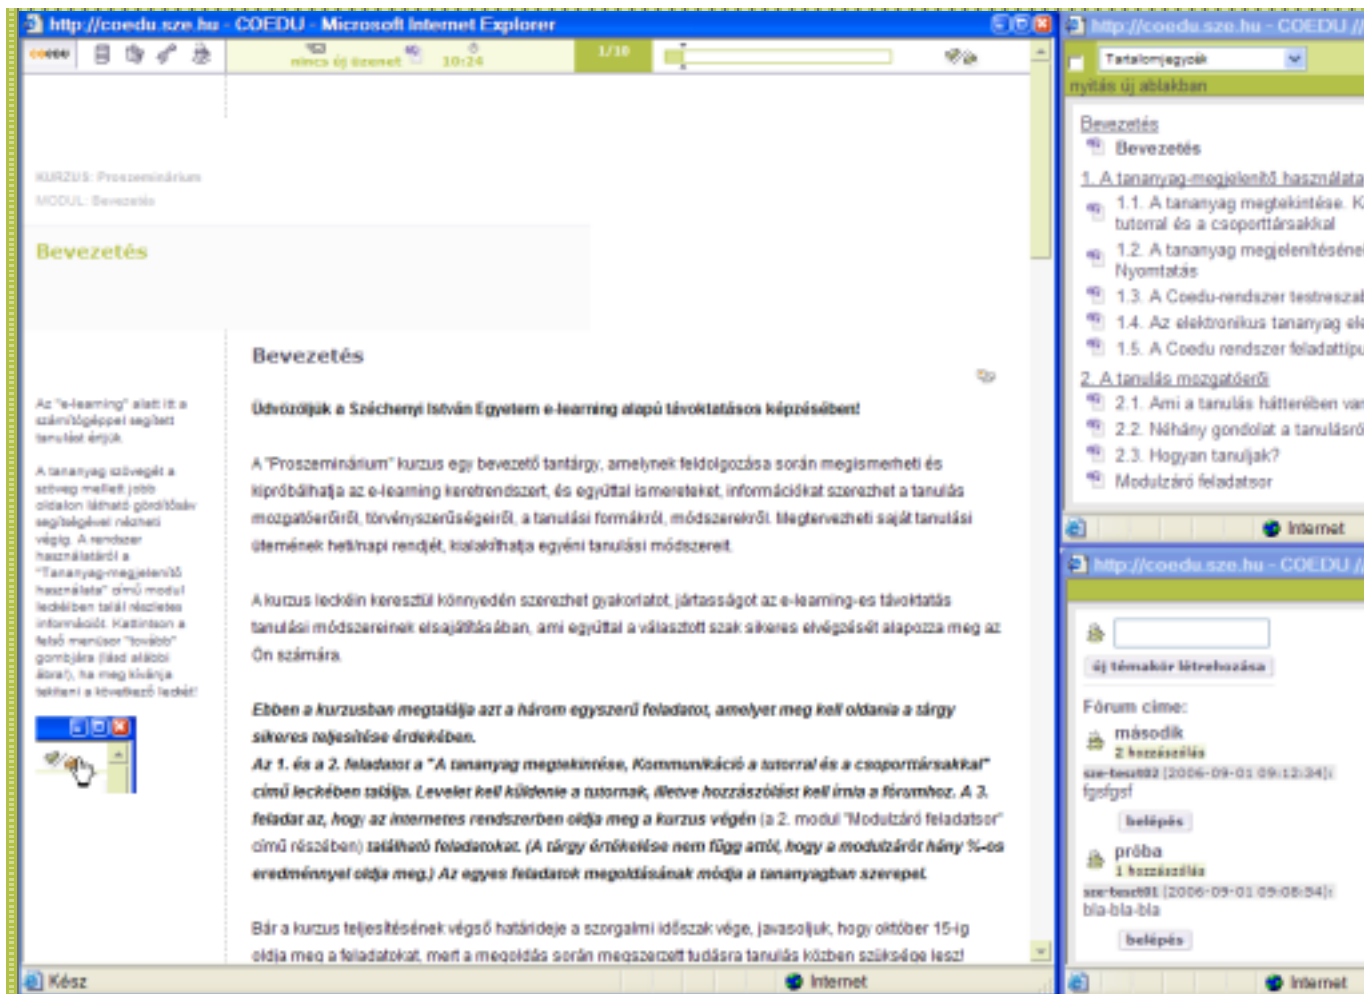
http://coedu.sze.hu - COEDU - Microsoft Internet Explorer

coedu

nincs új üzenet 10:24 1/10

KURZUS: Proszeminárium
MODUL: Bevezetés

Bevezetés

Az "e-learning" alatt itt a számítógéppel segített tanulást értjük.

A tananyag szövegét a szöveg mellett jobb oldalon látható görditősáv segítségével nézheti végig. A rendszer használatáról a "Tananyag-megjelenítő használata" című modul leckéiben talál részletes információt. Kattintson a felső menüsor "tovább" gombjára (lásd alábbi ábrát), ha meg kívánja tekinteni a következő leckét!

Bevezetés

Üdvözöljük a Széchenyi István Egyetem e-learning alapú távoktatásos képzésében!

A "Proszeminárium" kurzus egy bevezető tantárgy, amelynek feldolgozása során megismerheti és kipróbálhatja az e-learning keretrendszert, és egyúttal ismereteket, információkat szerezhet a tanulás mozgatóerőiről, törvényszerűségeiről, a tanulási formákról, módszerekről. Megtervezheti saját tanulási ütemének heti/napi rendjét, kialakíthatja egyéni tanulási módszereit.

A kurzus leckéin keresztül könnyedén szerezhet gyakorlatot, jártasságot az e-learning-es távoktatás tanulási módszereinek elsajátításában, ami egyúttal a választott szak sikeres elvégzését alapozza meg az Ön számára.

Ebben a kurzusban megtalálja azt a három egyszerű feladatot, amelyet meg kell oldania a tárgy sikeres teljesítése érdekében.
Az 1. és a 2. feladatot a "A tananyag megtekintése, Kommunikáció a tutorral és a csoporttársakkal" című leckében találja. Levelet kell küldenie a tutornak, illetve hozzászólást kell írnia a fórumhoz. A 3. feladat az, hogy az interneten rendszerben oldja meg a kurzus végén (a 2. modul "Modulzáró feladatsor" című részében) található feladatokat. (A tárgy értékelése nem függ attól, hogy a modulzáró hány %-os eredménnyel oldja meg.) Az egyes feladatok megoldásának módja a tananyagban szerepel.

Bár a kurzus teljesítésének végső határideje a szorgalmi időszak vége, javasoljuk, hogy október 15-ig oldja meg a feladatokat, mert a megoldás során megszerzett tudásra tanulás közben szüksége lesz!

Kész
Internet

http://coedu.sze.hu - COEDU
Tartalomjegyzék
nyitás új ablakban
Bevezetés
Bevezetés
1. A tananyag-megjelenítő használata
1.1. A tananyag megtekintése. K tutorral és a csoporttársakkal
1.2. A tananyag megjelenítéséne Nyomtatás
1.3. A Coedu-rendszer testreszab
1.4. Az elektronikus tananyag ele
1.5. A Coedu rendszer feladattípu
2. A tanulás mozgatóerői
2.1. Ami a tanulás hátterében van
2.2. Néhány gondolat a tanulásró
2.3. Hogyan tanuljak?
Modulzáró feladatsor
Internet

http://coedu.sze.hu - COEDU
új témakör létrehozása
Fórum címe:
második
2 hozzászólás
sze-test02 [2006-09-01 09:12:34]:
fgsfgsf
belépés
próba
1 hozzászólás
sze-test01 [2006-09-01 09:08:54]:
bla-bla-bla
belépés
Internet